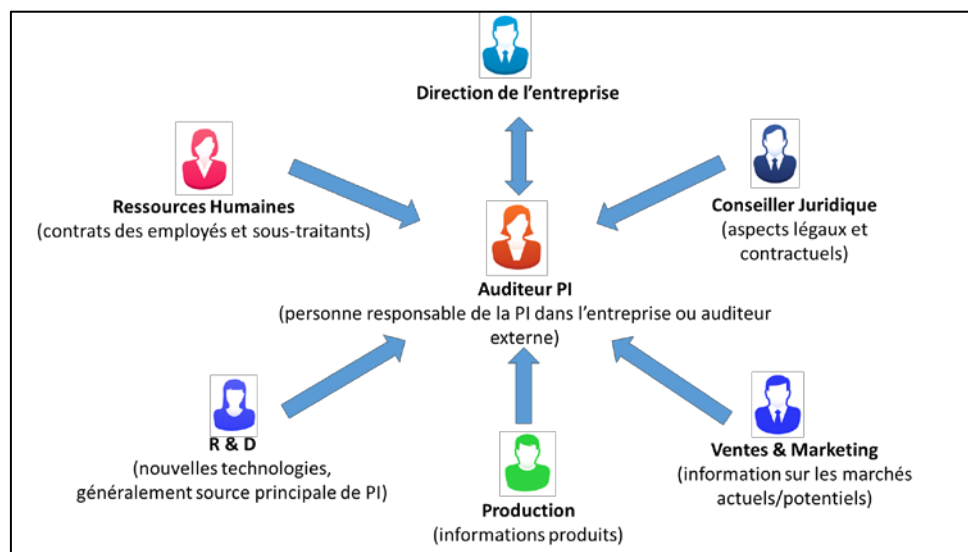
Direction de l'entreprise

Ressources Humaines
(contrats des employés et sous-traitants)

Conseiller Juridique
(aspects légaux et contractuels)

Auditeur PI
(personne responsable de la PI dans l'entreprise ou auditeur externe)

R & D
(nouvelles technologies, généralement source principale de PI)

Production
(informations produits)

Ventes & Marketing
(information sur les marchés actuels/potentiels)